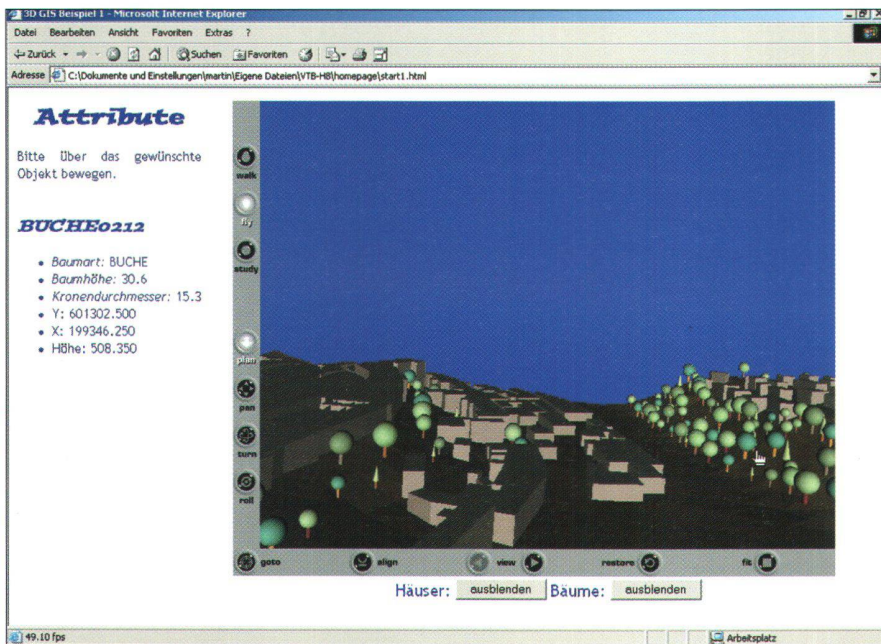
3D GIS Beispiel 1 - Microsoft Internet Explorer

Datei Bearbeiten Ansicht Favoriten Extras ?

Zurück Suchen Favoriten

Adresse C:\Dokumente und Einstellungen\martin\Eigene Dateien\VTB-HB\homepage\start1.html

Attribute

Bitte über das gewünschte Objekt bewegen.

BUCHE0212

- Baumart: BUCHE
- Baumhöhe: 30.6
- Kronendurchmesser: 15.3
- Y: 601302.500
- X: 199346.250
- Höhe: 508.350

walk

fly

study

plan

pan

turn

roll

goto

align

view

restore

fit

Häuser: ausblenden Bäume: ausblenden

49.10 fps

Arbeitsplatz